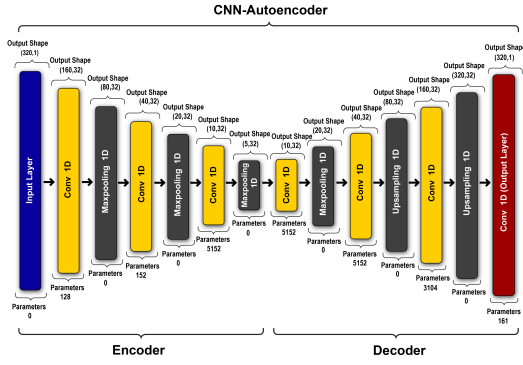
CNN-Autoencoder

Output Shape (320,1)

Input Layer

Parameters 0

Output Shape (160,32)

Conv 1D

Parameters 128

Output Shape (80,32)

Maxpooling 1D

Parameters 0

Output Shape (40,32)

Conv 1D

Parameters 152

Output Shape (20,32)

Maxpooling 1D

Parameters 0

Output Shape (10,32)

Conv 1D

Parameters 5152

Output Shape (5,32)

Maxpooling 1D

Parameters 0

Output Shape (10,32)

Conv 1D

Parameters 5152

Output Shape (20,32)

Maxpooling 1D

Parameters 0

Output Shape (40,32)

Conv 1D

Parameters 5152

Output Shape (80,32)

Upsampling 1D

Parameters 0

Output Shape (160,32)

Conv 1D

Parameters 3104

Output Shape (320,32)

Upsampling 1D

Parameters 0

Output Shape (320,1)

Conv 1D (Output Layer)

Parameters 161

Encoder

Decoder